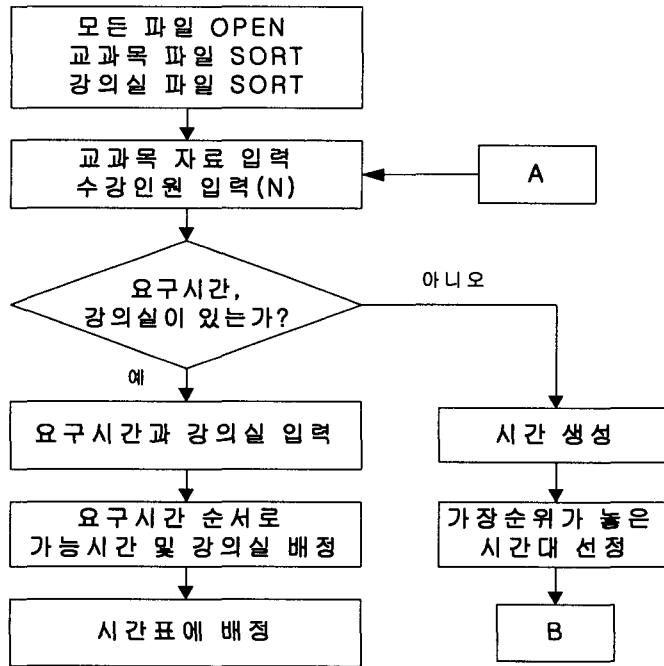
모든 파일 OPEN
교과목 파일 SORT
강의실 파일 SORT

교과목 자료 입력
수강인원 입력(N)

A

요구시간,
강의실이 있는가?

아니오

예

요구시간과 강의실 입력

시간 생성

요구시간 순서로
가능시간 및 강의실 배정

가장순위가 높은
시간대 선정

시간표에 배정

B